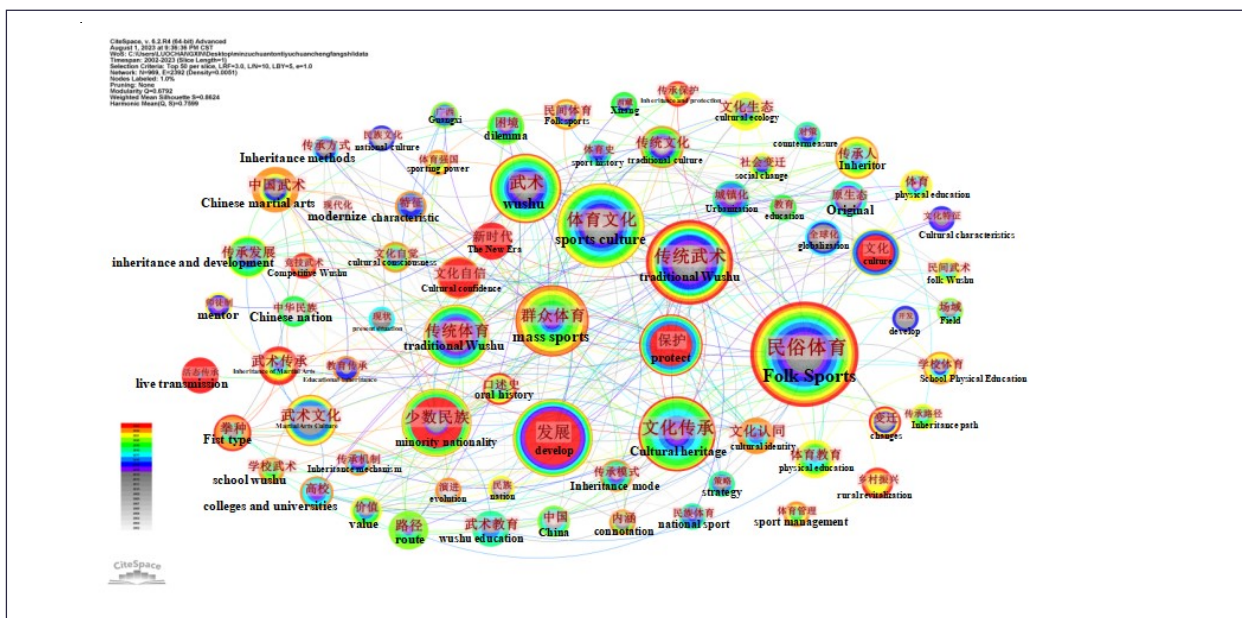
CiteSpace, v. 6.2.R4 (64-bit) Advanced
August 1, 2023 at 9:36:36 PM CST
WoS: C:\Users\LUOCHANGXIN\Desktop\minzuchuantonltiyuchuanchengfangshi\data
Timespan: 2002-2023 (Slice Length=1)
Selection Criteria: Top 50 per slice, LRF=3.0, L/N=10, LBY=5, e=1.0
Network: N=969, E=2392 (Density=0.0051)
Nodes Labeled: 1.0%
Pruning: None
Modularity Q=0.6792
Weighted Mean Silhouette S=0.8624
Harmonic Mean(Q, S)=0.7599

传承保护 Inheritance and protection
广西 Guangxi
困境 dilemma
民间体育 Folk sports
新疆 Xinjiang
文化生态 cultural ecology
传承方式 Inheritance methods
民族文化 national culture
体育强国 sporting power
体育史 sport history
传统文化 traditional culture
对策 countermeasure
传承人 Inheritor
社会变迁 social change
体育 physical education
中国武术 Chinese martial arts
现代化 modernize
特征 characteristic
武术 wushu
体育文化 sports culture
城镇化 Urbanization
教育 education
原生态 Original
文化特征 Cultural characteristics
传承发展 inheritance and development
竞技武术 Competitive Wushu
文化自觉 cultural consciousness
新时代 The New Era
传统武术 traditional Wushu
全球化 globalization
文化 culture
文化自信 Cultural confidence
民间武术 folk Wushu
师徒制 mentor
中华民族 Chinese nation
现状 present situation
传统体育 traditional Wushu
群众体育 mass sports
保护 protect
开发 develop
场域 Field
民俗体育 Folk Sports
活态传承 live transmission
武术传承 Inheritance of Martial Arts
教育传承 Educational inheritance
口述史 oral history
学校体育 School Physical Education
武术文化 Martial Arts Culture
少数民族 minority nationality
发展 develop
文化传承 Cultural heritage
文化认同 cultural identity
变迁 changes
传承路径 Inheritance path
拳种 Fist type
体育教育 physical education
学校武术 school wushu
传承机制 Inheritance mechanism
传承模式 Inheritance mode
乡村振兴 rural revitalization
演进 evolution
民族 nation
策略 strategy
高校 colleges and universities
价值 value
路径 route
武术教育 wushu education
中国 China
内涵 connotation
民族体育 national sport
体育管理 sport management
CiteSpace